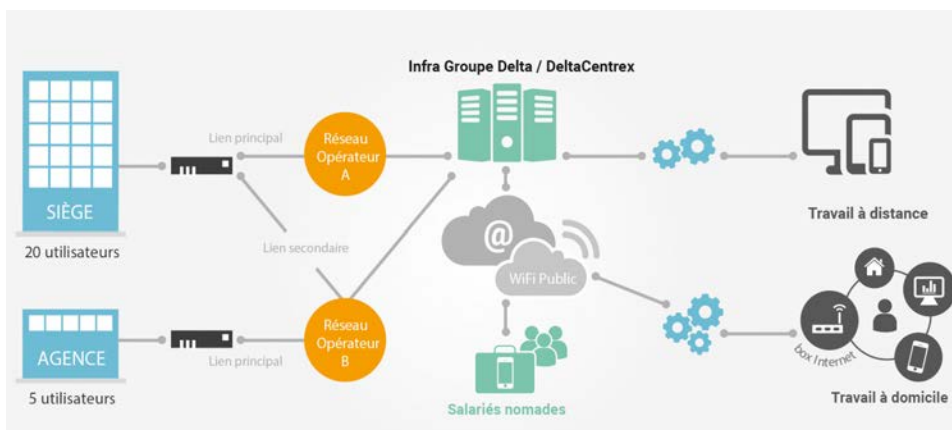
Infra Groupe Delta / DeltaCentrex

SIÈGE

20 utilisateurs

Lien principal

Réseau Opérateur A

Lien secondaire

AGENCE

5 utilisateurs

Lien principal

Réseau Opérateur B

@

WiFi Public

Salariés nomades

Travail à distance

box Internet

Travail à domicile